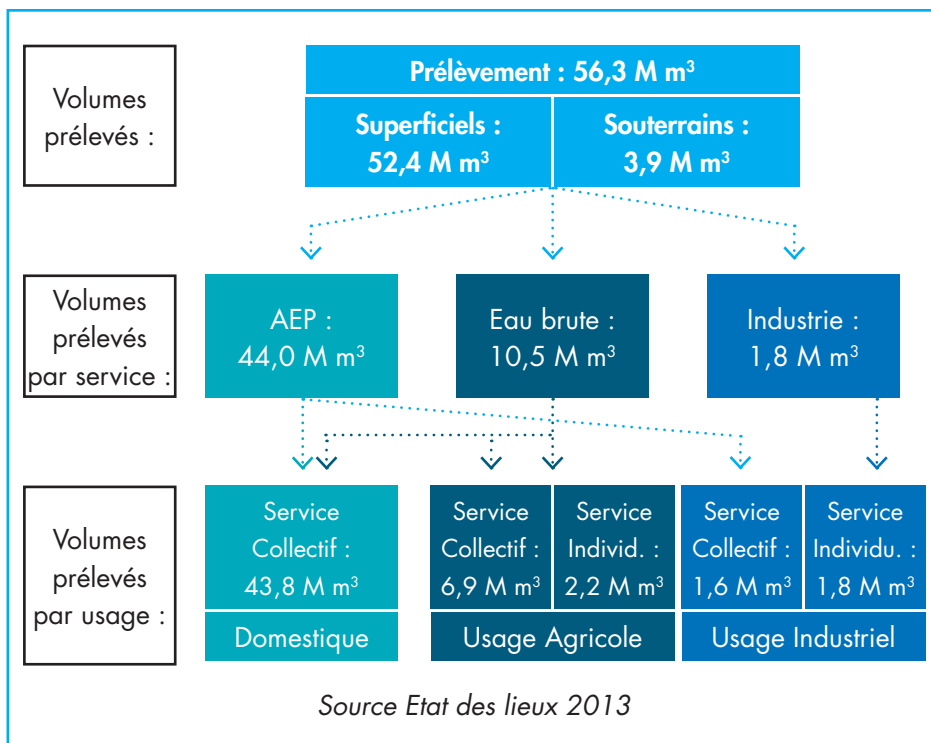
Volumes prélevés :

Prélèvement : 56,3 M m$^3$

Superficiels : 52,4 M m$^3$

Souterrains : 3,9 M m$^3$

Volumes prélevés par service :

AEP : 44,0 M m$^3$

Eau brute : 10,5 M m$^3$

Industrie : 1,8 M m$^3$

Volumes prélevés par usage :

Service Collectif : 43,8 M m$^3$

Domestique

Service Collectif : 6,9 M m$^3$

Service Individ. : 2,2 M m$^3$

Usage Agricole

Service Collectif : 1,6 M m$^3$

Service Individu. : 1,8 M m$^3$

Usage Industriel

Source Etat des lieux 2013